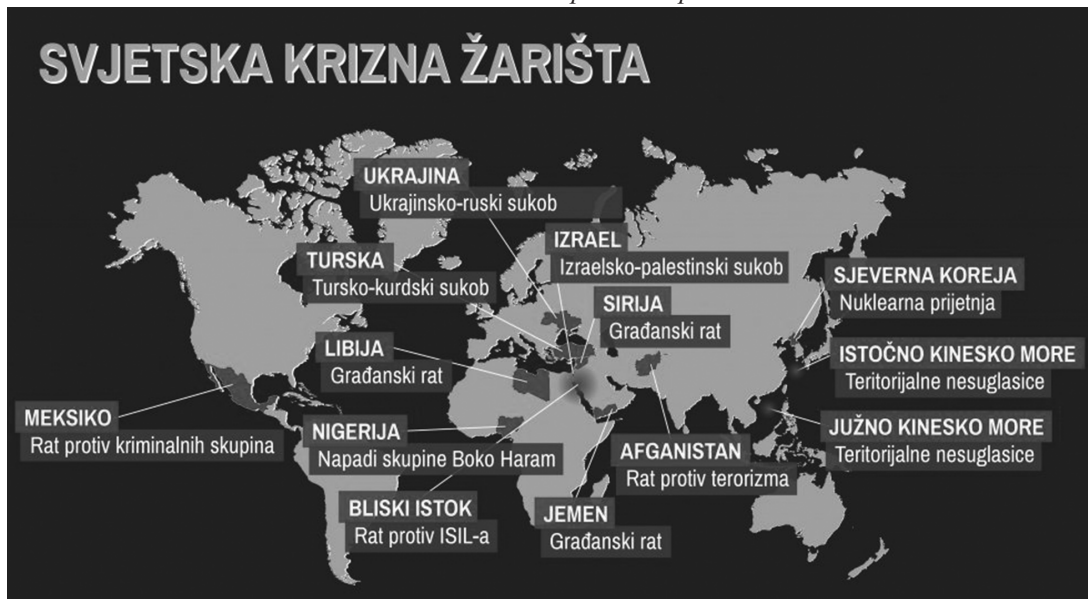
SVJETSKA KRIZNA ŽARIŠTA

UKRAJINA
Ukrajinsko-ruski sukob

IZRAEL
Izraelsko-palestinski sukob

TURSKA
Tursko-kurdski sukob

SJEVERNA KOREJA
Nuklearna prijetnja

SIRIJA
Građanski rat

LIBIJA
Građanski rat

ISTOČNO KINESKO MORE
Teritorijalne nesuglasice

MEKSIKO
Rat protiv kriminalnih skupina

NIGERIJA
Napadi skupine Boko Haram

JUŽNO KINESKO MORE
Teritorijalne nesuglasice

AFGANISTAN
Rat protiv terorizma

BLISKI ISTOK
Rat protiv ISIL-a

JEMEN
Građanski rat